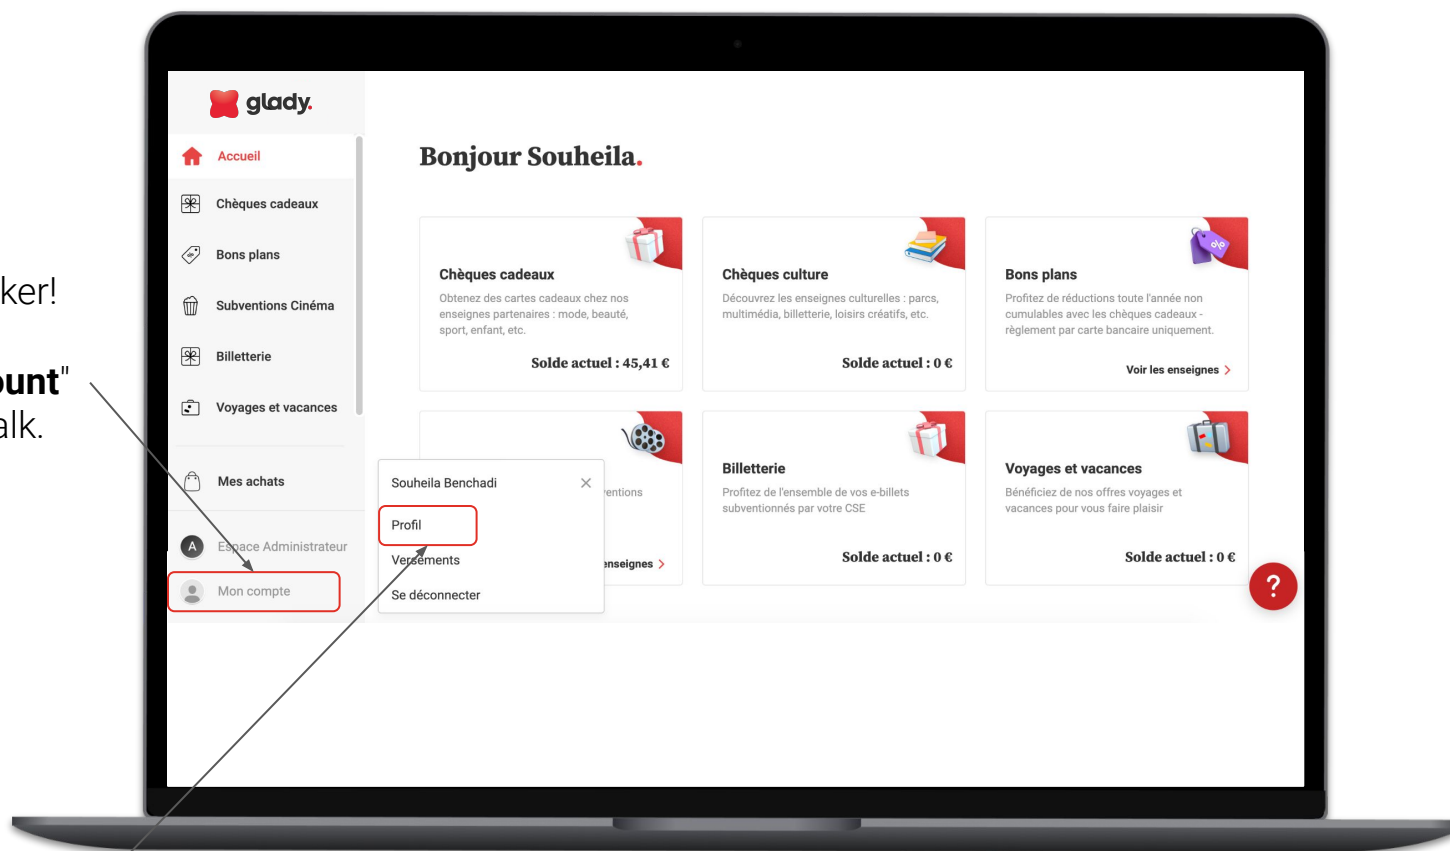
ker!

unt"
alk.

glady.

Accueil

Chèques cadeaux

Bons plans

Subventions Cinéma

Billetterie

Voyages et vacances

Mes achats

A Espace Administrateur

Mon compte

Bonjour Souheila.

Chèques cadeaux
Obtenez des cartes cadeaux chez nos enseignes partenaires : mode, beauté, sport, enfant, etc.
Solde actuel : 45,41 €

Chèques culture
Découvrez les enseignes culturelles : parcs, multimédia, billetterie, loisirs créatifs, etc.
Solde actuel : 0 €

Bons plans
Profitez de réductions toute l'année non cumulables avec les chèques cadeaux - règlement par carte bancaire uniquement.
Voir les enseignes >

Souheila Benchadi ×
Profil
Versements
Se déconnecter

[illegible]entions
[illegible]enseignes >

Billetterie
Profitez de l'ensemble de vos e-billets subventionnés par votre CSE
Solde actuel : 0 €

Voyages et vacances
Bénéficiez de nos offres voyages et vacances pour vous faire plaisir
Solde actuel : 0 €

?